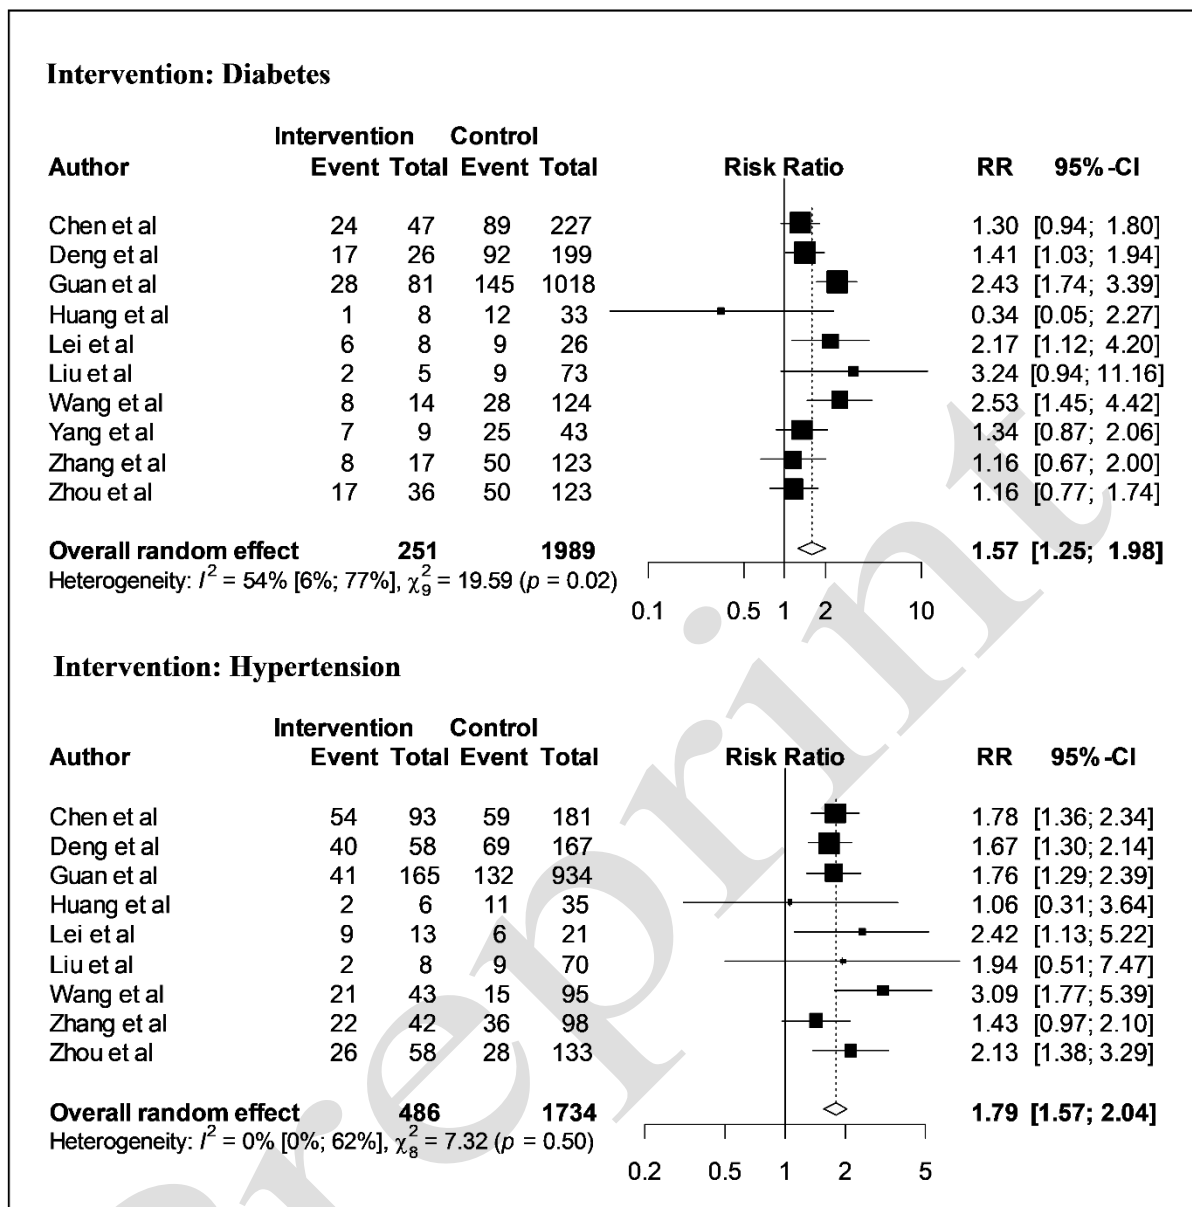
Intervention: Diabetes

| Author | Intervention Event | Intervention Total | Control Event | Control Total | Risk Ratio | RR | 95%-CI |
|---|---|---|---|---|---|---|---|
| Chen et al | 24 | 47 | 89 | 227 | | 1.30 | [0.94; 1.80] |
| Deng et al | 17 | 26 | 92 | 199 | | 1.41 | [1.03; 1.94] |
| Guan et al | 28 | 81 | 145 | 1018 | | 2.43 | [1.74; 3.39] |
| Huang et al | 1 | 8 | 12 | 33 | | 0.34 | [0.05; 2.27] |
| Lei et al | 6 | 8 | 9 | 26 | | 2.17 | [1.12; 4.20] |
| Liu et al | 2 | 5 | 9 | 73 | | 3.24 | [0.94; 11.16] |
| Wang et al | 8 | 14 | 28 | 124 | | 2.53 | [1.45; 4.42] |
| Yang et al | 7 | 9 | 25 | 43 | | 1.34 | [0.87; 2.06] |
| Zhang et al | 8 | 17 | 50 | 123 | | 1.16 | [0.67; 2.00] |
| Zhou et al | 17 | 36 | 50 | 123 | | 1.16 | [0.77; 1.74] |
| Overall random effect | | 251 | | 1989 | | 1.57 | [1.25; 1.98] |

Heterogeneity: $I^2$ = 54% [6%; 77%], $\chi^2_9$ = 19.59 ($p$ = 0.02)

0.1 0.5 1 2 10

Intervention: Hypertension

| Author | Intervention Event | Intervention Total | Control Event | Control Total | Risk Ratio | RR | 95%-CI |
|---|---|---|---|---|---|---|---|
| Chen et al | 54 | 93 | 59 | 181 | | 1.78 | [1.36; 2.34] |
| Deng et al | 40 | 58 | 69 | 167 | | 1.67 | [1.30; 2.14] |
| Guan et al | 41 | 165 | 132 | 934 | | 1.76 | [1.29; 2.39] |
| Huang et al | 2 | 6 | 11 | 35 | | 1.06 | [0.31; 3.64] |
| Lei et al | 9 | 13 | 6 | 21 | | 2.42 | [1.13; 5.22] |
| Liu et al | 2 | 8 | 9 | 70 | | 1.94 | [0.51; 7.47] |
| Wang et al | 21 | 43 | 15 | 95 | | 3.09 | [1.77; 5.39] |
| Zhang et al | 22 | 42 | 36 | 98 | | 1.43 | [0.97; 2.10] |
| Zhou et al | 26 | 58 | 28 | 133 | | 2.13 | [1.38; 3.29] |
| Overall random effect | | 486 | | 1734 | | 1.79 | [1.57; 2.04] |

Heterogeneity: $I^2$ = 0% [0%; 62%], $\chi^2_8$ = 7.32 ($p$ = 0.50)

0.2 0.5 1 2 5

Preprint